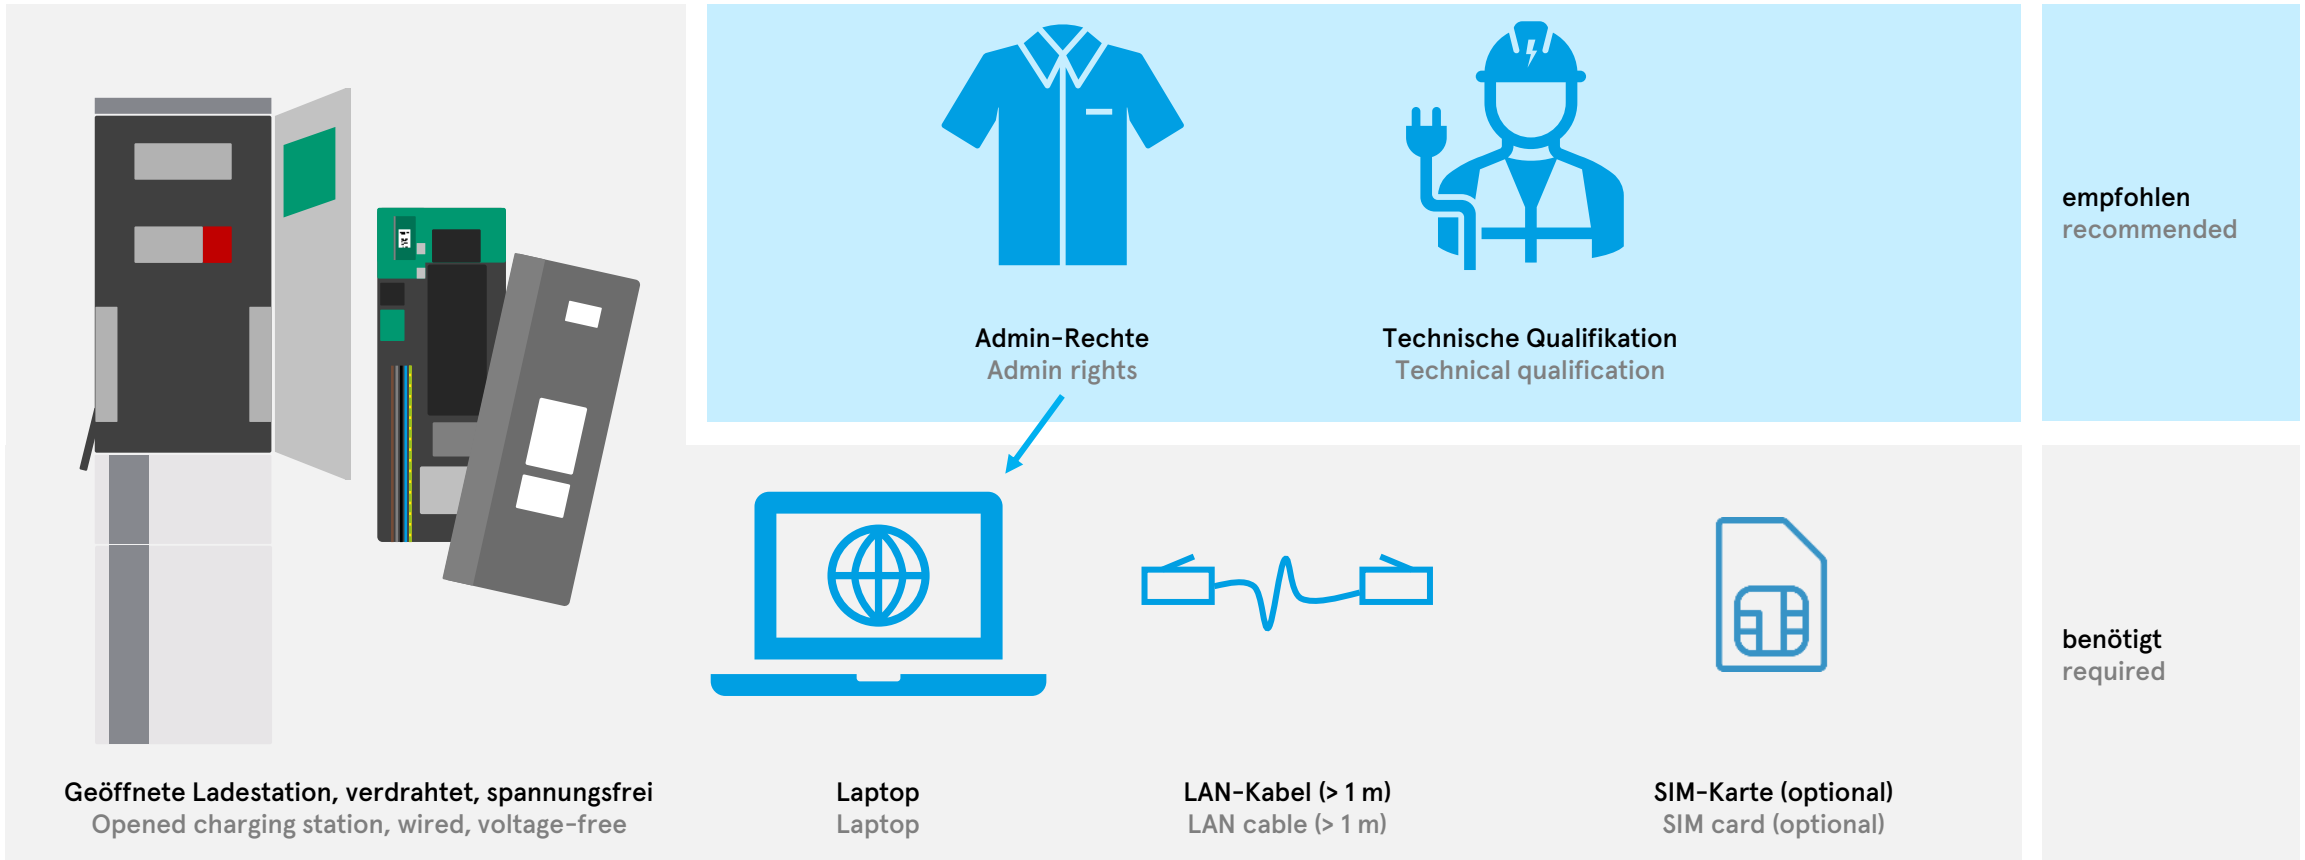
Admin-Rechte
Admin rights

Technische Qualifikation
Technical qualification

empfohlen
recommended

Geöffnete Ladestation, verdrahtet, spannungsfrei
Opened charging station, wired, voltage-free

Laptop
Laptop

LAN-Kabel (> 1 m)
LAN cable (> 1 m)

SIM-Karte (optional)
SIM card (optional)

benötigt
required